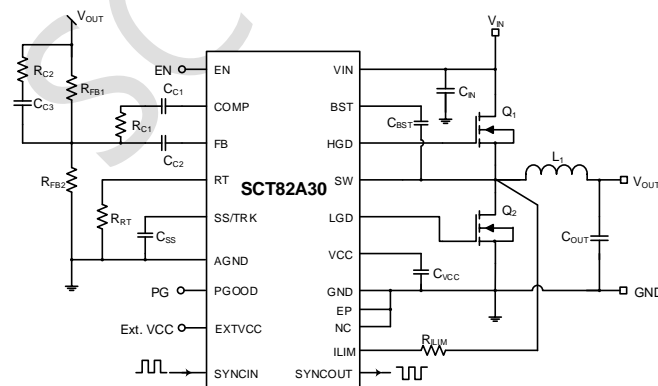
$V_{OUT}$
$R_{C2}$
$C_{C3}$
$R_{FB1}$
EN
$C_{C1}$
$R_{C1}$
$C_{C2}$
$R_{FB2}$
$R_{RT}$
$C_{SS}$
PG
Ext. VCC
EN
COMP
FB
RT
SS/TRK
AGND
PGOOD
EXTVCC
SYNCIN
SCT82A30
VIN
BST
HGD
SW
LGD
VCC
GND
EP
NC
ILIM
SYNCOUT
$V_{IN}$
$C_{IN}$
$C_{BST}$
$Q_1$
$L_1$
$V_{OUT}$
$Q_2$
$C_{OUT}$
$C_{VCC}$
GND
$R_{ILIM}$